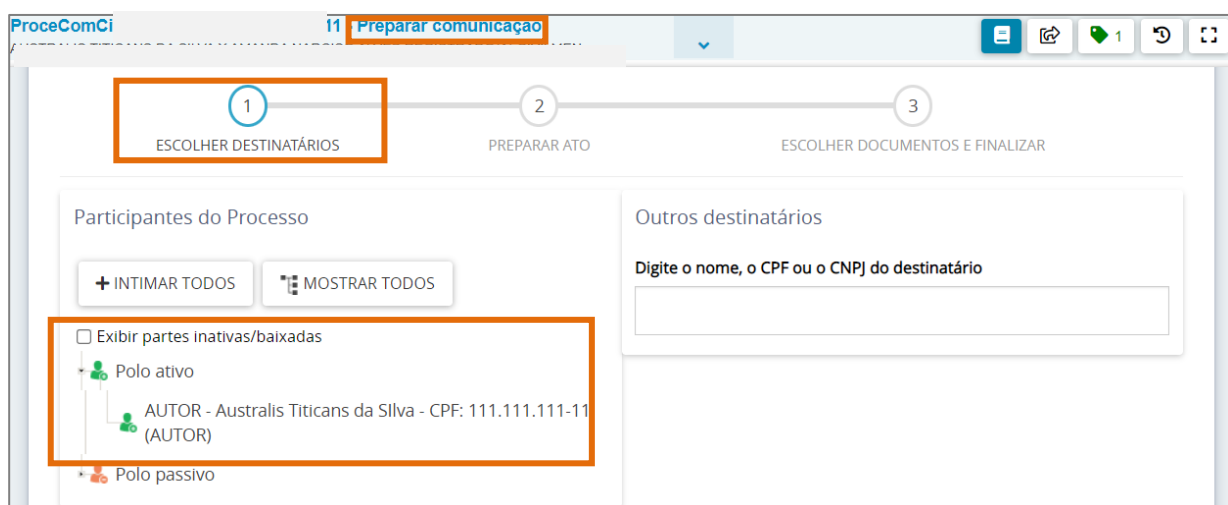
ProceComCi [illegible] 11 Preparar comunicação
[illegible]

1
ESCOLHER DESTINATÁRIOS

2
PREPARAR ATO

3
ESCOLHER DOCUMENTOS E FINALIZAR

Participantes do Processo

+ INTIMAR TODOS

MOSTRAR TODOS

Exibir partes inativas/baixadas

Polo ativo

AUTOR - Australis Titicans da SIlva - CPF: 111.111.111-11 (AUTOR)

Polo passivo

Outros destinatários

Digite o nome, o CPF ou o CNPJ do destinatário

1